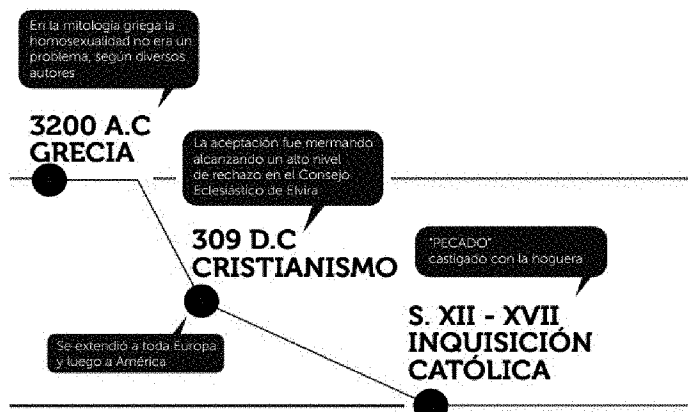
En la mitología griega la homosexualidad no era un problema, según diversos autores

3200 A.C
GRECIA

La aceptación fue mermando alcanzando un alto nivel de rechazo en el Consejo Eclesiástico de Elvira

309 D.C
CRISTIANISMO

"PECADO" castigado con la hoguera

Se extendió a toda Europa y luego a América

S. XII - XVII
INQUISICIÓN
CATÓLICA